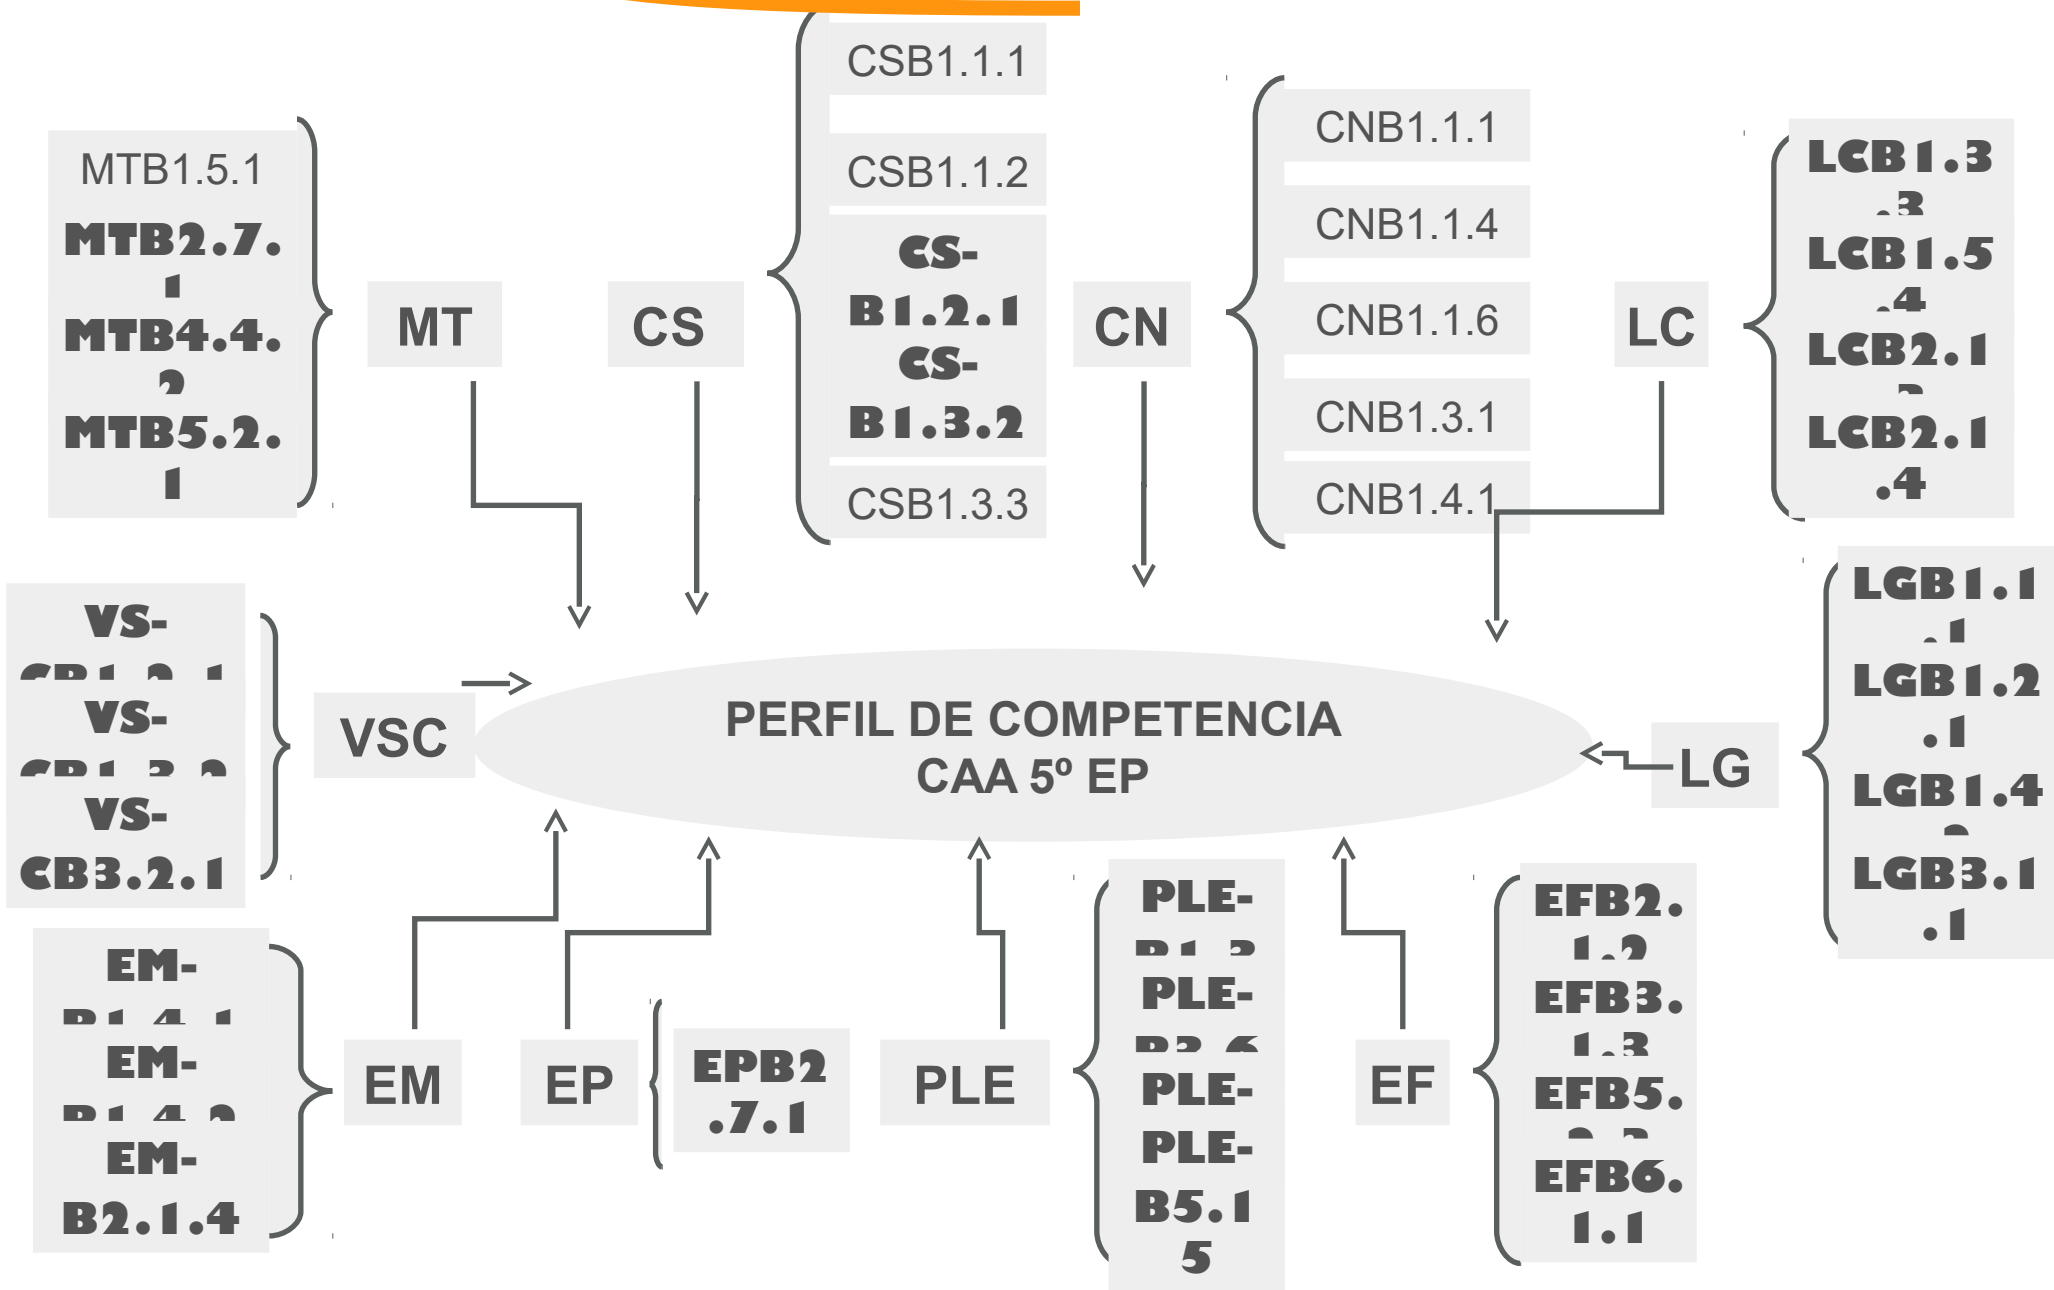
MTB1.5.1
MTB2.7.1
MTB4.4.2
MTB5.2.1

MT

CS

CSB1.1.1
CSB1.1.2
CS-B1.2.1
CS-B1.3.2
CSB1.3.3

CN

CNB1.1.1
CNB1.1.4
CNB1.1.6
CNB1.3.1
CNB1.4.1

LC

LCB1.3.3
LCB1.5.4
LCB2.1.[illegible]
LCB2.1.4

VS-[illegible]
VS-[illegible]
VS-CB3.2.1

VSC

PERFIL DE COMPETENCIA
CAA 5º EP

LG

LGB1.1.1
LGB1.2.1
LGB1.4.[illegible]
LGB3.1.1

EM-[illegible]
EM-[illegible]
EM-B2.1.4

EM

EP

EPB2.7.1

PLE

PLE-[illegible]
PLE-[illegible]
PLE-
PLE-B5.15

EF

EFB2.1.2
EFB3.1.3
EFB5.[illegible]
EFB6.1.1